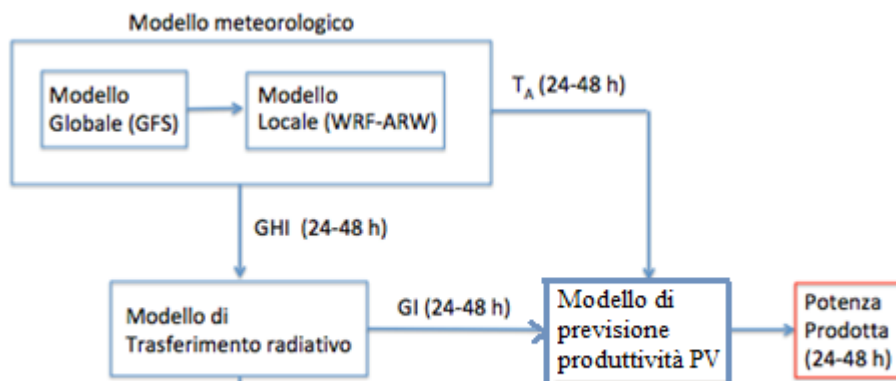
Modello meteorologico

Modello Globale (GFS)

Modello Locale (WRF-ARW)

$T_A$ (24-48 h)

GHI (24-48 h)

Modello di Trasferimento radiativo

GI (24-48 h)

Modello di previsione produttività PV

Potenza Prodotta (24-48 h)